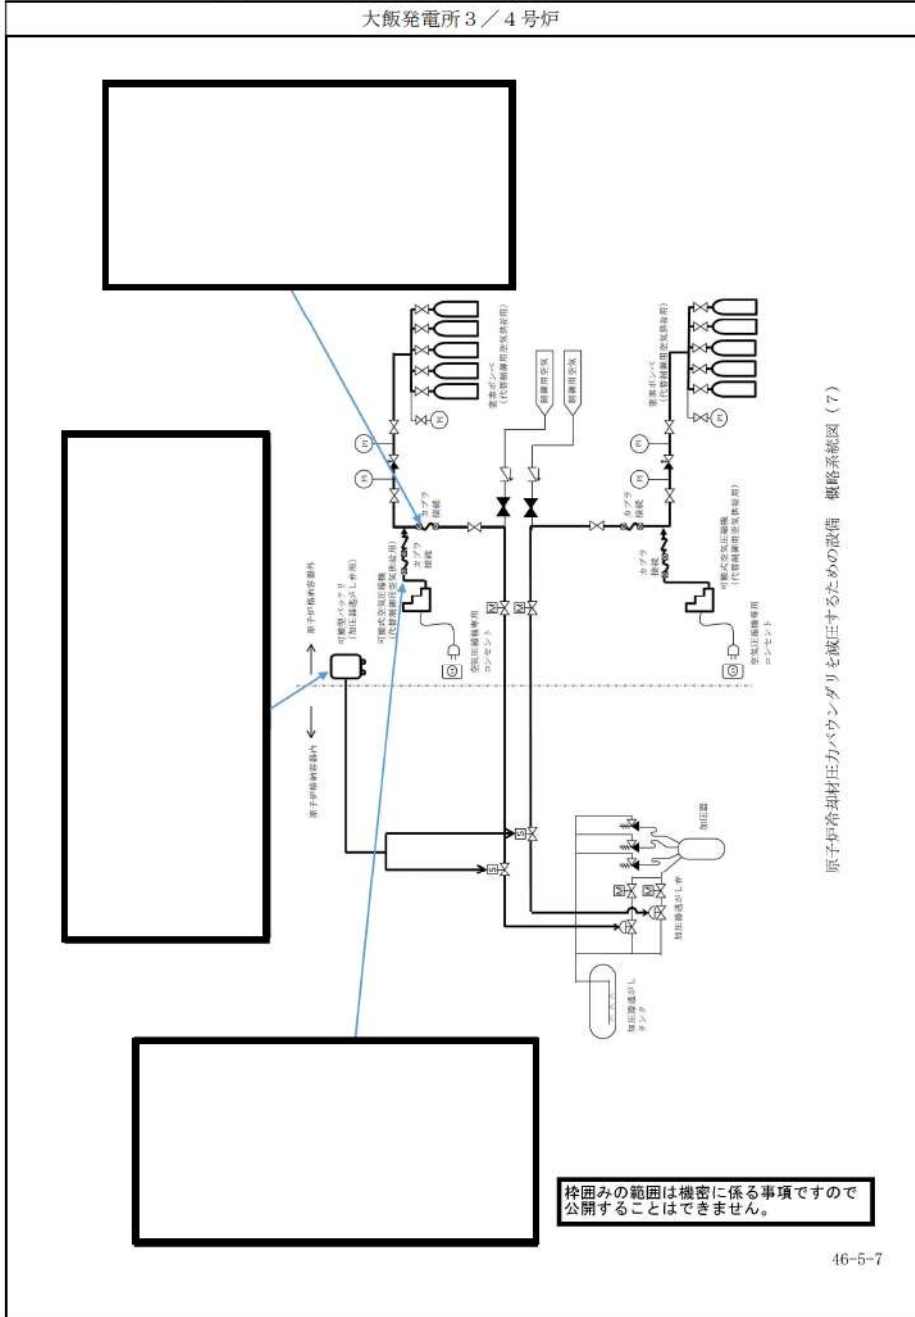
大飯発電所３／４号炉

窒素ボンベ
(代替制御用空気供給用)

制御用空気

制御用空気

窒素ボンベ
(代替制御用空気供給用)

PI

PI

PI

PI

PI

PI

カプラ
接続

カプラ
接続

カプラ
接続

カプラ
接続

原子炉格納容器外

原子炉格納容器内

可搬型バッテリ
(加圧器逃がし弁用)

可搬式空気圧縮機
(代替制御用空気供給用)

可搬式空気圧縮機
(代替制御用空気供給用)

空気圧縮機専用
コンセント

空気圧縮機専用
コンセント

加圧器

加圧器逃がし弁

加圧器逃がし
タンク

M

M

M

M

M

M

S

S

原子炉冷却材圧力バウンダリを減圧するための設備　概略系統図（７）

枠囲みの範囲は機密に係る事項ですので公開することはできません。

46-5-7